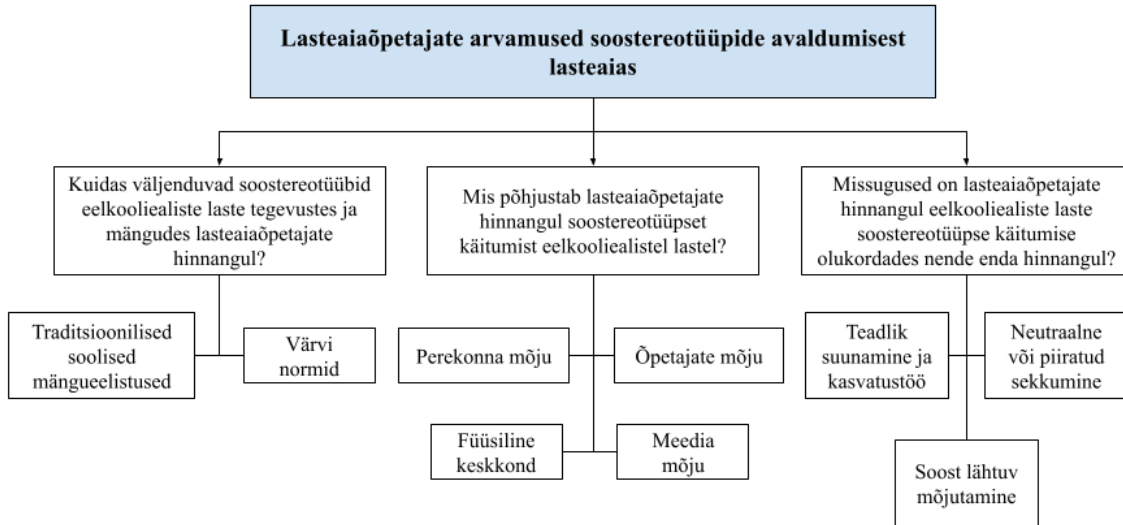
Lasteaiaõpetajate arvamused soostereotüüpide avaldumisest lasteaias

Kuidas väljenduvad soostereotüübid eelkooliealiste laste tegevustes ja mängudes lasteaiaõpetajate hinnangul?

Traditsioonilised soolised mängueelistused

Värvi normid

Mis põhjustab lasteaiaõpetajate hinnangul soostereotüüpset käitumist eelkooliealistel lastel?

Perekonna mõju

Õpetajate mõju

Füüsiline keskkond

Meedia mõju

Missugused on lasteaiaõpetajate hinnangul eelkooliealiste laste soostereotüüpse käitumise olukordades nende enda hinnangul?

Teadlik suunamine ja kasvatustöö

Neutraalne või piiratud sekkumine

Soost lähtuv mõjutamine